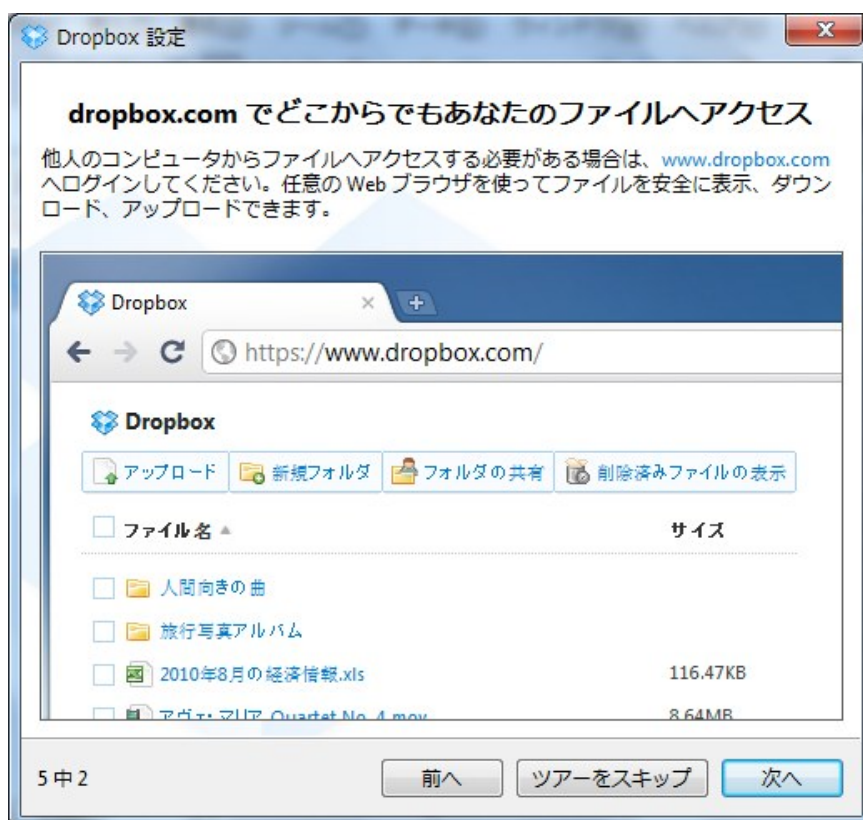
Dropbox 設定

dropbox.com でどこからでもあなたのファイルへアクセス

他人のコンピュータからファイルへアクセスする必要がある場合は、www.dropbox.com へログインしてください。任意の Web ブラウザを使ってファイルを安全に表示、ダウンロード、アップロードできます。

Dropbox

https://www.dropbox.com/

Dropbox

アップロード | 新規フォルダ | フォルダの共有 | 削除済みファイルの表示

| ファイル名 | サイズ |
|---|---|
| 人間向きの曲 | |
| 旅行写真アルバム | |
| 2010年8月の経済情報.xls | 116.47KB |
| アヴェ・マリア Quartet No. 4.mov | 8.64MB |

5 中 2

前へ　ツアーをスキップ　次へ